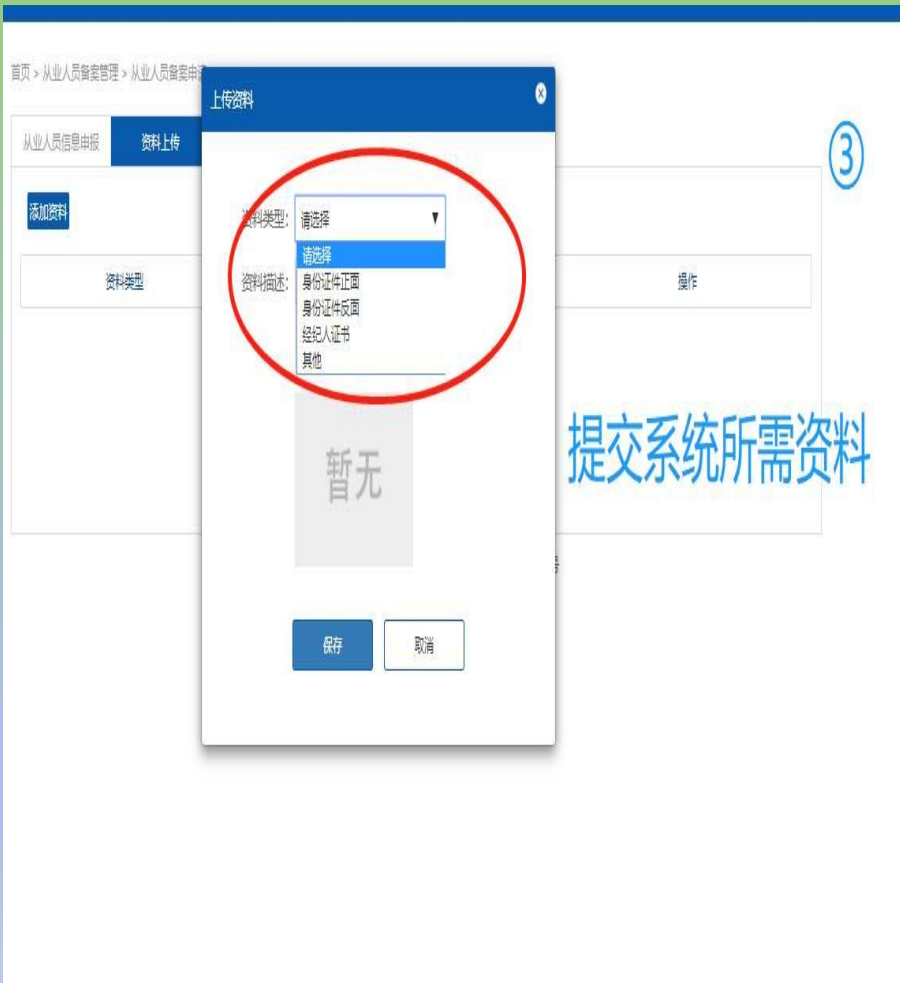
首页 > 从业人员备案管理 > 从业人员备案申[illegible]

从业人员信息申报

资料上传

添加资料

资料类型

操作

上传资料

资料类型: 请选择

请选择
身份证件正面
身份证件反面
经纪人证书
其他

资料描述:

暂无

保存

取消

③

提交系统所需资料